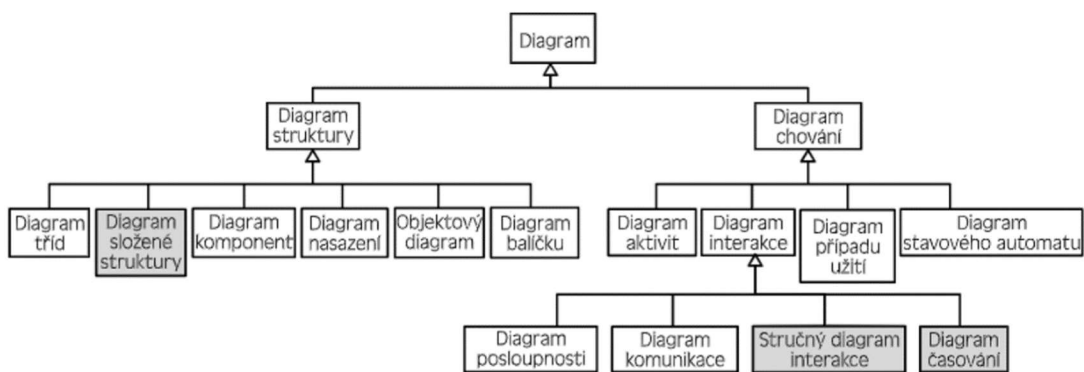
Diagram

Diagram struktury

Diagram chování

Diagram tříd

Diagram složené struktury

Diagram komponent

Diagram nasazení

Objektový diagram

Diagram balíčku

Diagram aktivit

Diagram interakce

Diagram případu užití

Diagram stavového automatu

Diagram posloupnosti

Diagram komunikace

Stručný diagram interakce

Diagram časování